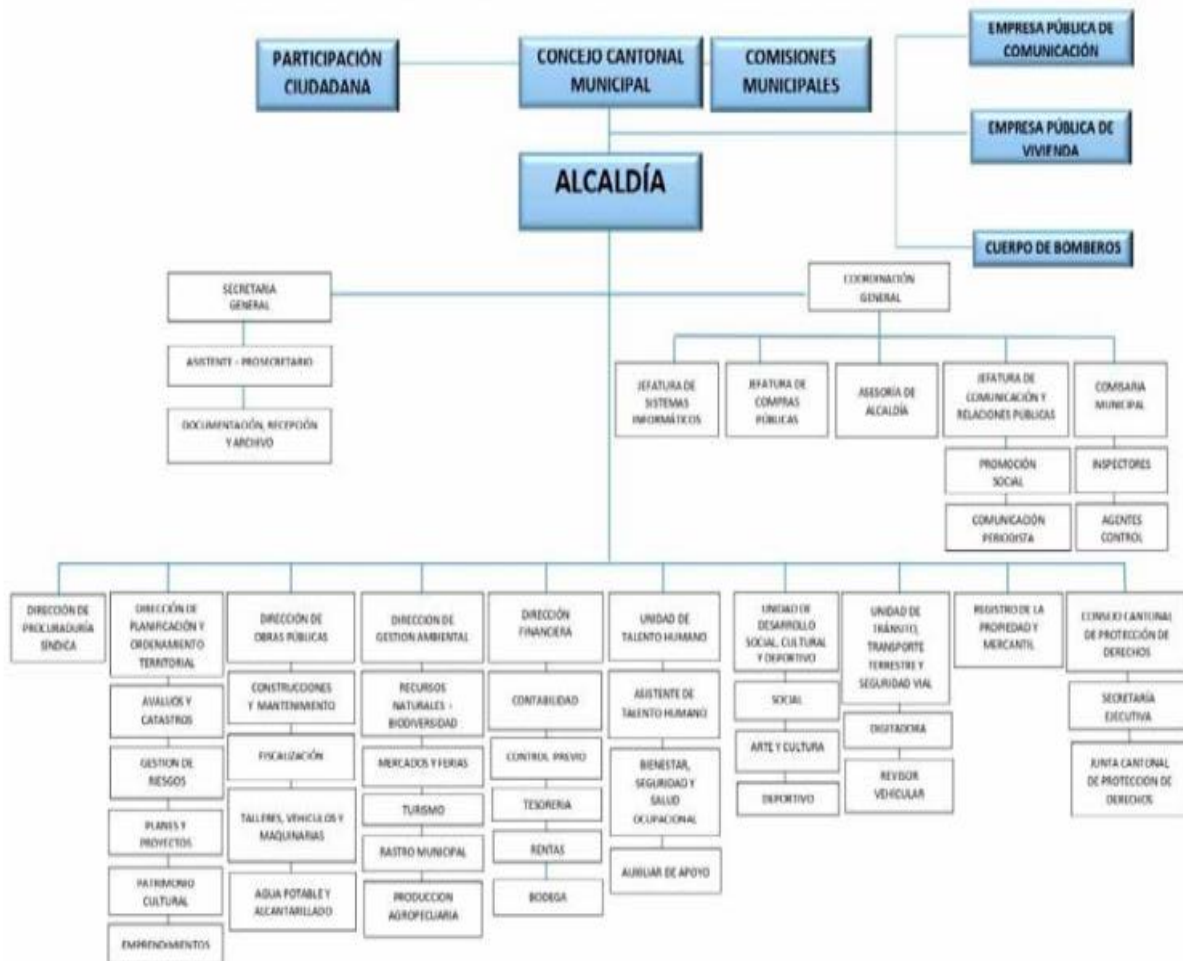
PARTICIPACIÓN CIUDADANA

CONCEJO CANTONAL MUNICIPAL

COMISIONES MUNICIPALES

EMPRESA PÚBLICA DE COMUNICACIÓN

EMPRESA PÚBLICA DE VIVIENDA

ALCALDÍA

CUERPO DE BOMBEROS

SECRETARIA GENERAL

ASISTENTE - PROSECRETARIO

DOCUMENTACIÓN, RECEPCIÓN Y ARCHIVO

COORDINACIÓN GENERAL

JEFATURA DE SISTEMAS INFORMÁTICOS

JEFATURA DE COMPRAS PÚBLICAS

ASESORÍA DE ALCALDÍA

JEFATURA DE COMUNICACIÓN Y RELACIONES PÚBLICAS

COMISARIA MUNICIPAL

PROMOCIÓN SOCIAL

COMUNICACIÓN PERIODISTA

INSPECTORES

AGENTES CONTROL

DIRECCIÓN DE PROCURADURÍA SÍNDICA

DIRECCIÓN DE PLANIFICACIÓN Y ORDENAMIENTO TERRITORIAL

AVALUOS Y CATASTROS

GESTION DE RIESGOS

PLANES Y PROYECTOS

PATRIMONIO CULTURAL

EMPRENDIMIENTOS

DIRECCIÓN DE OBRAS PÚBLICAS

CONSTRUCCIONES Y MANTENIMIENTO

FISCALIZACIÓN

TALLERES, VEHICULOS Y MAQUINARIAS

AGUA POTABLE Y ALCANTARILLADO

DIRECCION DE GESTION AMBIENTAL

RECURSOS NATURALES - BIODIVERSIDAD

MERCADOS Y FERIAS

TURISMO

RASTRO MUNICIPAL

PRODUCCION AGROPECUARIA

DIRECCIÓN FINANCIERA

CONTABILIDAD

CONTROL PREVIO

TESORERIA

RENTAS

BODEGA

UNIDAD DE TALENTO HUMANO

ASISTENTE DE TALENTO HUMANO

BIENESTAR, SEGURIDAD Y SALUD OCUPACIONAL

AUXILIAR DE APOYO

UNIDAD DE DESARROLLO SOCIAL, CULTURAL Y DEPORTIVO

SOCIAL

ARTE Y CULTURA

DEPORTIVO

UNIDAD DE TRÁNSITO, TRANSPORTE TERRESTRE Y SEGURIDAD VIAL

DIGITADORA

REVISOR VEHICULAR

REGISTRO DE LA PROPIEDAD Y MERCANTIL

CONSEJO CANTONAL DE PROTECCIÓN DE DERECHOS

SECRETARÍA EJECUTIVA

JUNTA CANTONAL DE PROTECCION DE DERECHOS